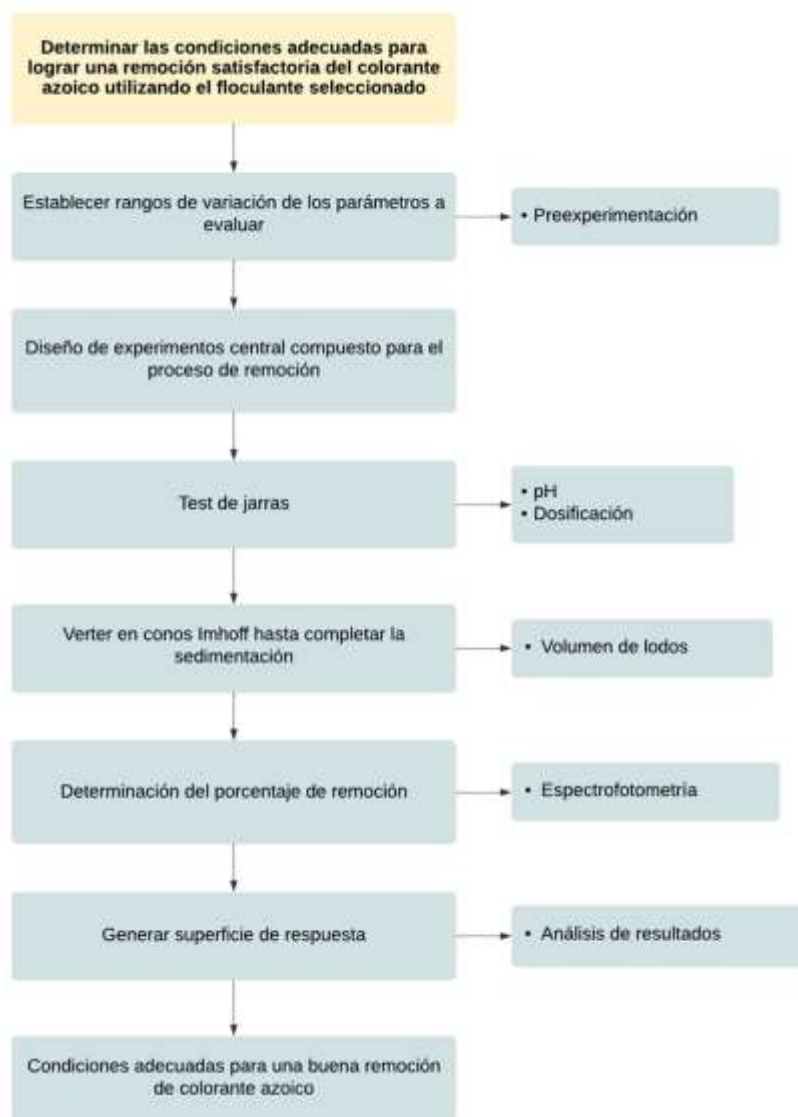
Determinar las condiciones adecuadas para lograr una remoción satisfactoria del colorante azoico utilizando el floculante seleccionado

Establecer rangos de variación de los parámetros a evaluar

• Preexperimentación

Diseño de experimentos central compuesto para el proceso de remoción

Test de jarras

• pH
• Dosificación

Verter en conos Imhoff hasta completar la sedimentación

• Volumen de lodos

Determinación del porcentaje de remoción

• Espectrofotometría

Generar superficie de respuesta

• Análisis de resultados

Condiciones adecuadas para una buena remoción de colorante azoico